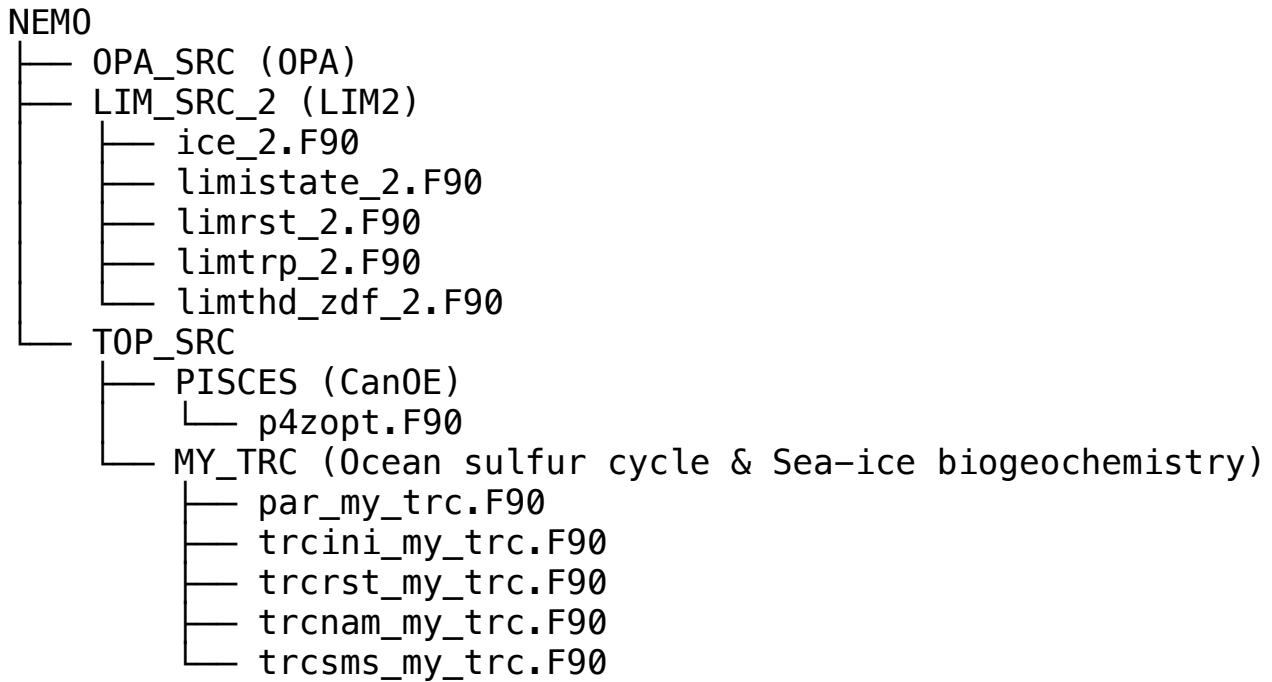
NEMO
├── OPA_SRC (OPA)
├── LIM_SRC_2 (LIM2)
│   ├── ice_2.F90
│   ├── limistate_2.F90
│   ├── limrst_2.F90
│   ├── limtrp_2.F90
│   └── limthd_zdf_2.F90
└── TOP_SRC
    ├── PISCES (CanOE)
    │   └── p4zopt.F90
    └── MY_TRC (Ocean sulfur cycle & Sea-ice biogeochemistry)
        ├── par_my_trc.F90
        ├── trcini_my_trc.F90
        ├── trcrst_my_trc.F90
        ├── trcnam_my_trc.F90
        └── trcsms_my_trc.F90